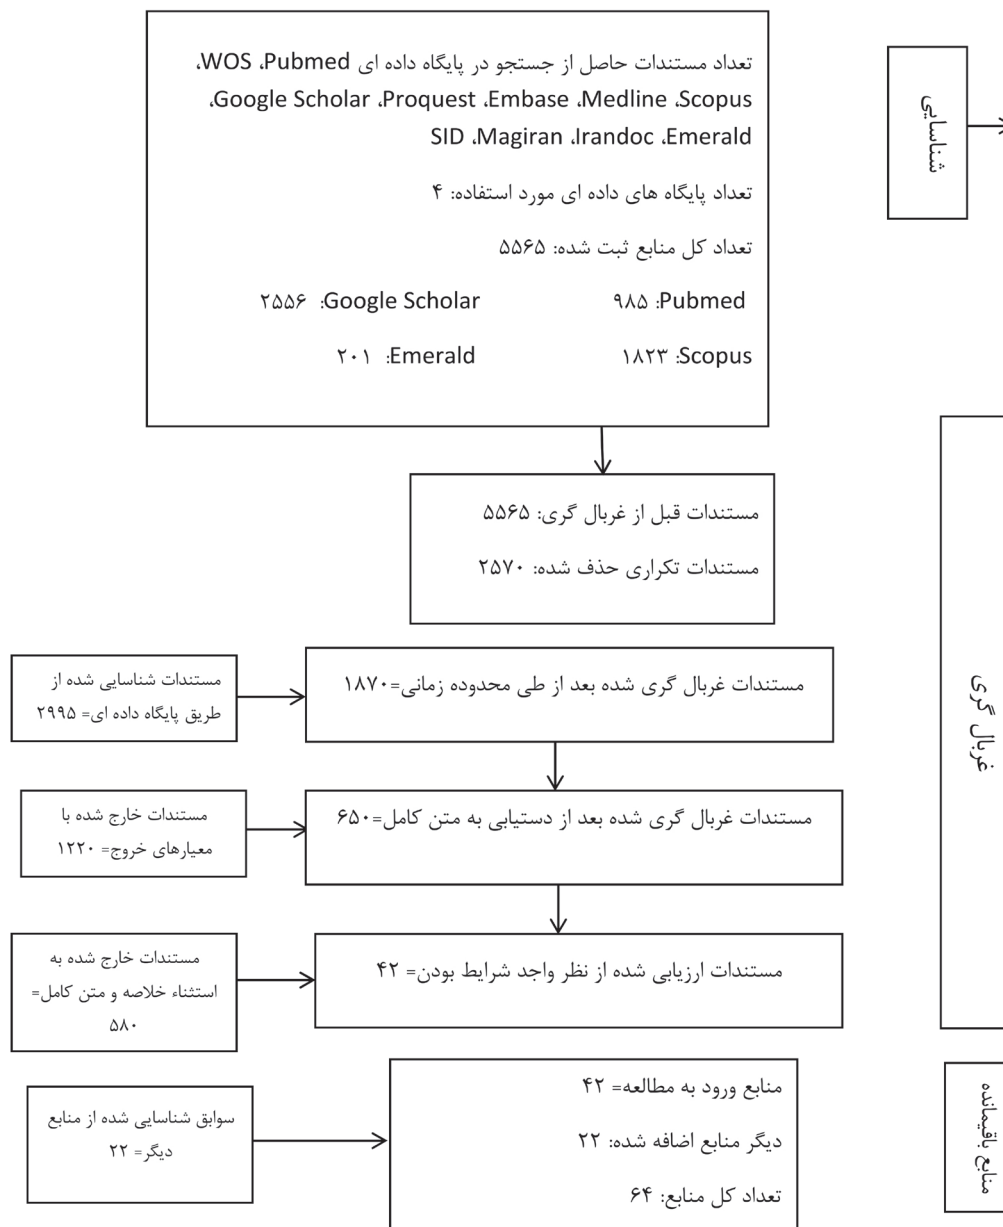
شناسایی

تعداد مستندات حاصل از جستجو در پایگاه داده ای Pubmed، WOS، Google Scholar، Proquest، Embase، Medline، Scopus، SID، Magiran، Irandoc، Emerald

تعداد پایگاه های داده ای مورد استفاده: ۴

تعداد کل منابع ثبت شده: ۵۵۶۵

Pubmed: ۹۸۵ Google Scholar: ۲۵۵۶

Scopus: ۱۸۲۳ Emerald: ۲۰۱

مستندات قبل از غربال گری: ۵۵۶۵

مستندات تکراری حذف شده: ۲۵۷۰

غربال گری

مستندات شناسایی شده از طریق پایگاه داده ای= ۲۹۹۵

مستندات غربال گری شده بعد از طی محدوده زمانی=۱۸۷۰

مستندات خارج شده با معیارهای خروج= ۱۲۲۰

مستندات غربال گری شده بعد از دستیابی به متن کامل=۶۵۰

مستندات خارج شده به استثناء خلاصه و متن کامل= ۵۸۰

مستندات ارزیابی شده از نظر واجد شرایط بودن= ۴۲

منابع باقیمانده

سوابق شناسایی شده از منابع دیگر= ۲۲

منابع ورود به مطالعه= ۴۲

دیگر منابع اضافه شده: ۲۲

تعداد کل منابع: ۶۴